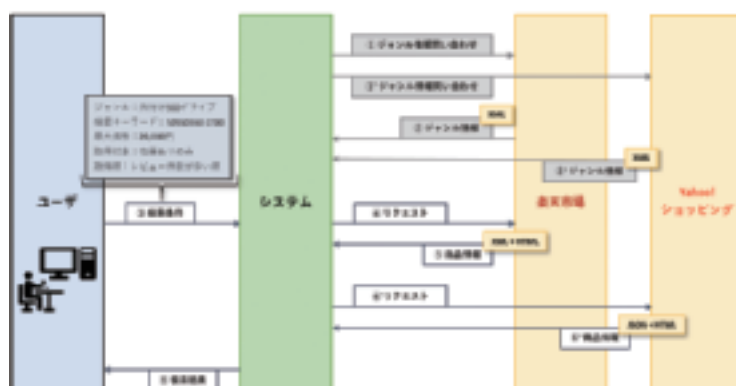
ユーザ

システム

楽天市場

Yahoo!
ショッピング

①ジャンル情報問い合わせ

①'ジャンル情報問い合わせ

XML

②ジャンル情報

JSON

②'ジャンル情報

ジャンル：内付け型ドライブ
検索キーワード：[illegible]
最大価格：20,000円
取扱方法：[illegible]
並び順：レビュー件数が多い順

③検索条件

④リクエスト

JSON+HTML

⑤商品情報

④'リクエスト

JSON+HTML

⑤'商品情報

⑥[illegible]